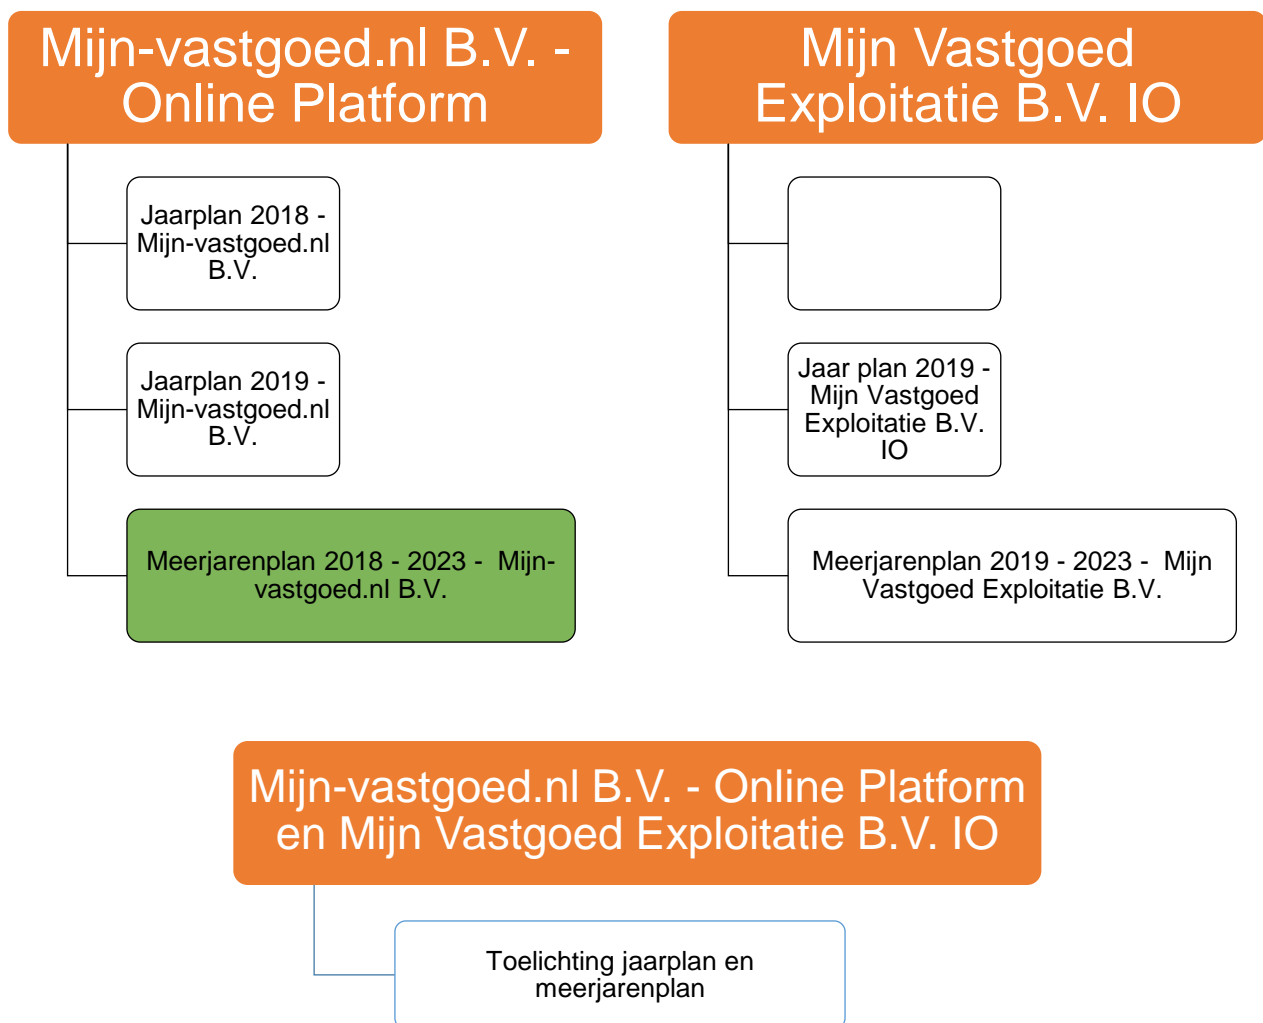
Mijn-vastgoed.nl B.V. - Online Platform

Jaarplan 2018 - Mijn-vastgoed.nl B.V.

Jaarplan 2019 - Mijn-vastgoed.nl B.V.

Meerjarenplan 2018 - 2023 - Mijn-vastgoed.nl B.V.

Mijn Vastgoed Exploitatie B.V. IO

Jaar plan 2019 - Mijn Vastgoed Exploitatie B.V. IO

Meerjarenplan 2019 - 2023 - Mijn Vastgoed Exploitatie B.V.

Mijn-vastgoed.nl B.V. - Online Platform en Mijn Vastgoed Exploitatie B.V. IO

Toelichting jaarplan en meerjarenplan